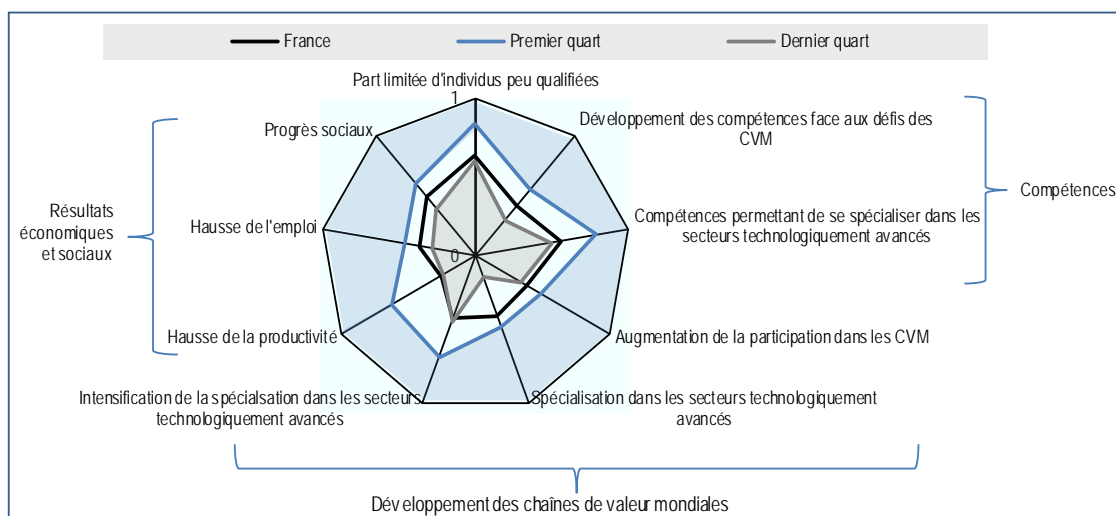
France Premier quart Dernier quart

Part limitée d'individus peu qualifiées

1

Développement des compétences face aux défis des CVM

Compétences

Compétences permettant de se spécialiser dans les secteurs technologiquement avancés

Progrès sociaux

Résultats économiques et sociaux

Hausse de l'emploi

0

Hausse de la productivité

Augmentation de la participation dans les CVM

Intensification de la spécialsation dans les secteurs technologiquement avancés

Spécialisation dans les secteurs technologiquement avancés

Développement des chaînes de valeur mondiales